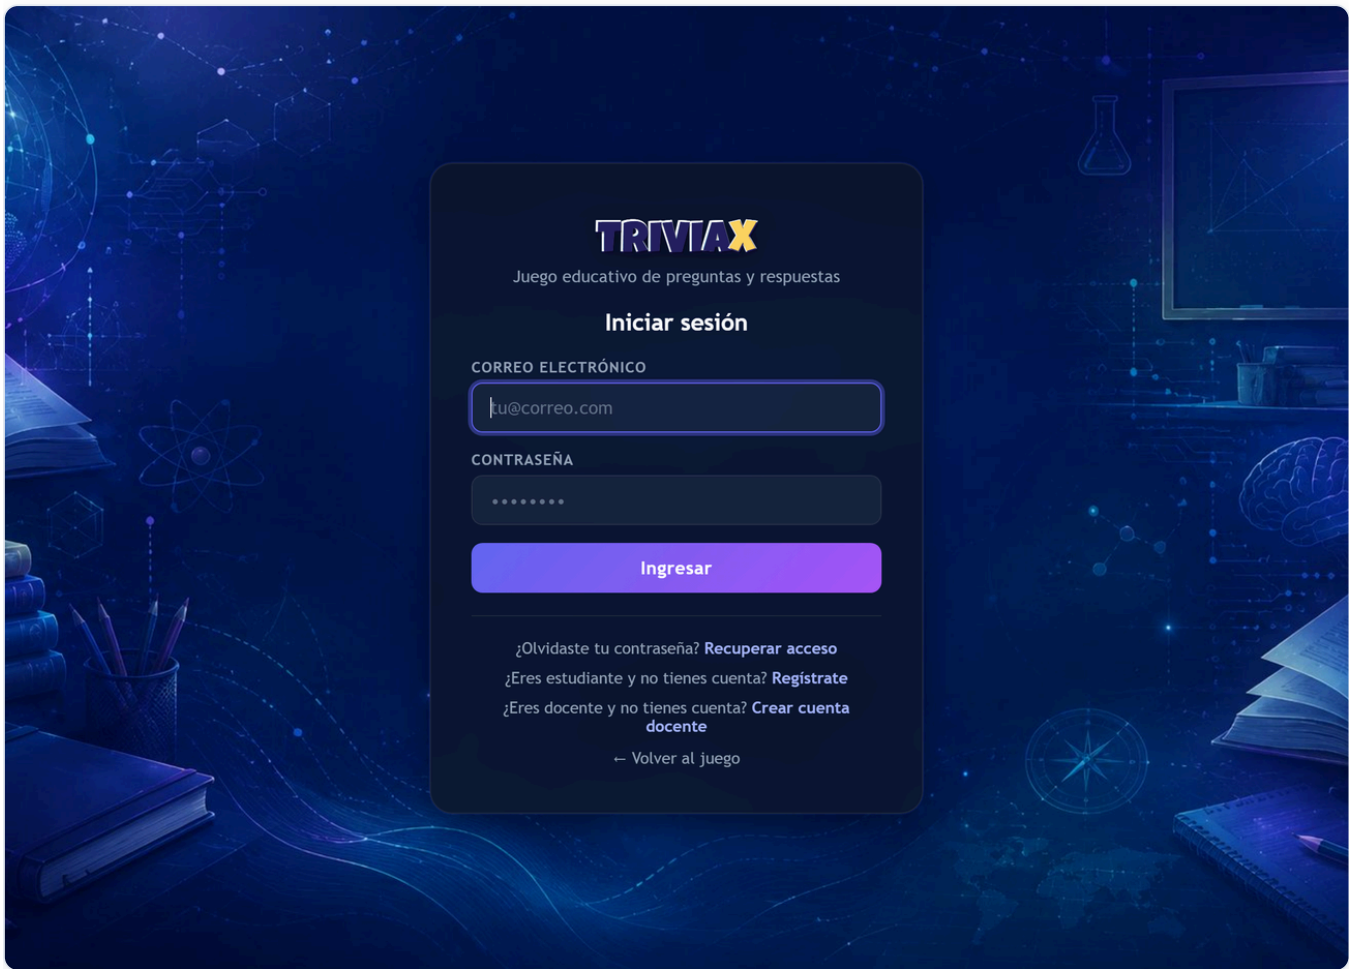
TRIVIAX

Juego educativo de preguntas y respuestas

Iniciar sesión

CORREO ELECTRÓNICO

tu@correo.com

CONTRASEÑA

••••••••

Ingresar

¿Olvidaste tu contraseña? Recuperar acceso

¿Eres estudiante y no tienes cuenta? Regístrate

¿Eres docente y no tienes cuenta? Crear cuenta docente

← Volver al juego